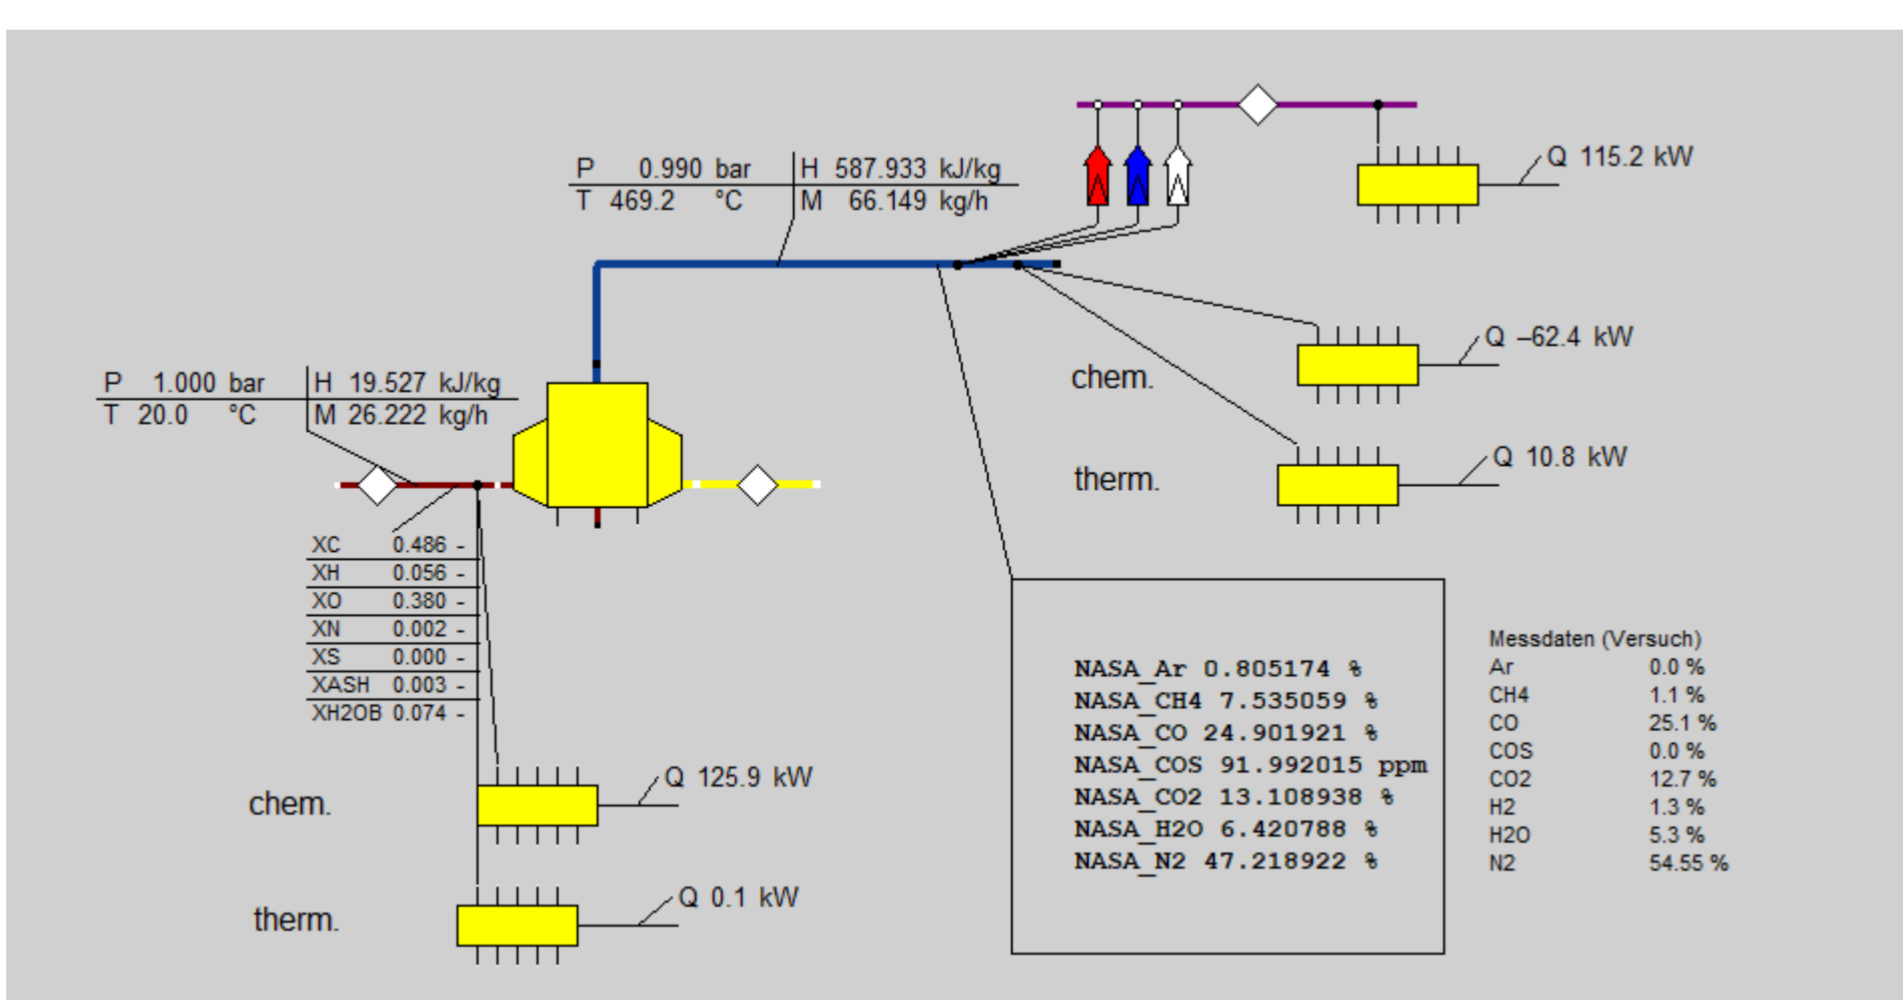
P 0.990 bar | H 587.933 kJ/kg
T 469.2 °C | M 66.149 kg/h

Q 115.2 kW

P 1.000 bar | H 19.527 kJ/kg
T 20.0 °C | M 26.222 kg/h

chem.

Q –62.4 kW

therm.

Q 10.8 kW

| | | |
|---|---|---|
| XC | 0.486 | - |
| XH | 0.056 | - |
| XO | 0.380 | - |
| XN | 0.002 | - |
| XS | 0.000 | - |
| XASH | 0.003 | - |
| XH2OB | 0.074 | - |

NASA_Ar 0.805174 %
NASA_CH4 7.535059 %
NASA_CO 24.901921 %
NASA_COS 91.992015 ppm
NASA_CO2 13.108938 %
NASA_H2O 6.420788 %
NASA_N2 47.218922 %

Messdaten (Versuch)

| | |
|---|---|
| Ar | 0.0 % |
| CH4 | 1.1 % |
| CO | 25.1 % |
| COS | 0.0 % |
| CO2 | 12.7 % |
| H2 | 1.3 % |
| H2O | 5.3 % |
| N2 | 54.55 % |

chem.

Q 125.9 kW

therm.

Q 0.1 kW